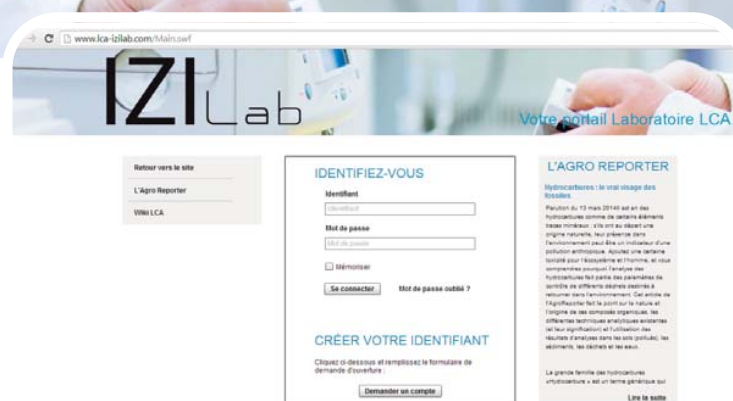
www.lca-izilab.com/Main.swf

IZILab

Votre portail Laboratoire LCA

Retour vers le site

L'Agro Reporter

Wiki LCA

IDENTIFIEZ-VOUS

Identifiant

Identifiant

Mot de passe

Mot de passe

Mémoriser

Se connecter

Mot de passe oublié ?

CRÉER VOTRE IDENTIFIANT

Cliquez ci-dessous et remplissez le formulaire de demande d'ouverture :

Demander un compte

L'AGRO REPORTER

Hydrocarbures : le vrai visage des fossiles

Parution du 13 mars 2014Il est en des hydrocarbures comme de certains éléments traces minéraux : s'ils ont au départ une origine naturelle, leur présence dans l'environnement peut être un indicateur d'une pollution anthropique. Ajoutez une certaine toxicité pour l'écosystème et l'homme, et vous comprendrez pourquoi l'analyse des hydrocarbures fait partie des paramètres de contrôle de différents déchets destinés à retourner dans l'environnement. Cet article de l'AgroReporter fait le point sur la nature et l'origine de ces composés organiques, les différentes techniques analytiques existantes (et leur signification) et l'utilisation des résultats d'analyses dans les sols (pollués), les sédiments, les déchets et les eaux.

La grande famille des hydrocarbures «Hydrocarbure» est un terme générique qui

Lire la suite